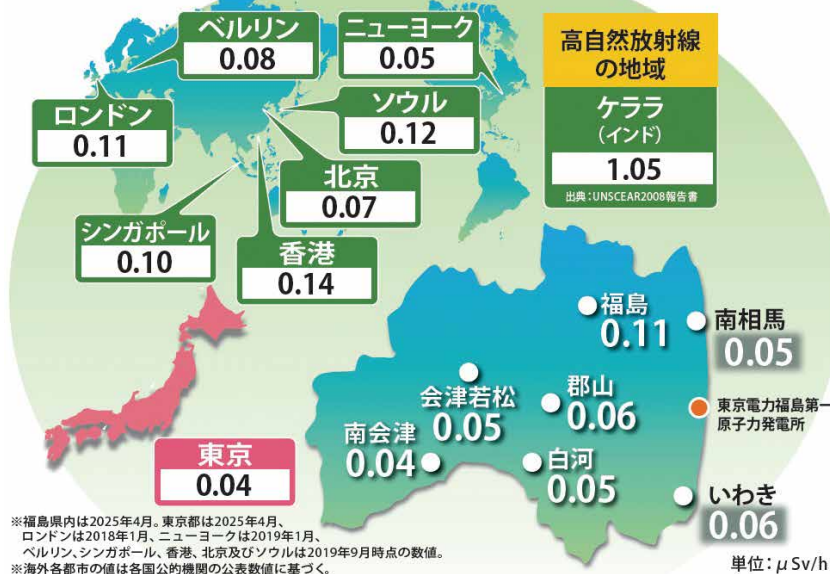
ベルリン
0.08

ニューヨーク
0.05

高自然放射線の地域

ケララ
（インド）
1.05
出典：UNSCEAR2008報告書

ロンドン
0.11

ソウル
0.12

北京
0.07

シンガポール
0.10

香港
0.14

福島
0.11

南相馬
0.05

会津若松
0.05

郡山
0.06

東京電力福島第一原子力発電所

南会津
0.04

白河
0.05

いわき
0.06

東京
0.04

※福島県内は2025年4月。東京都は2025年4月、ロンドンは2018年1月、ニューヨークは2019年1月、ベルリン、シンガポール、香港、北京及びソウルは2019年9月時点の数値。
※海外各都市の値は各国公的機関の公表数値に基づく。

単位：$\mu$Sv/h